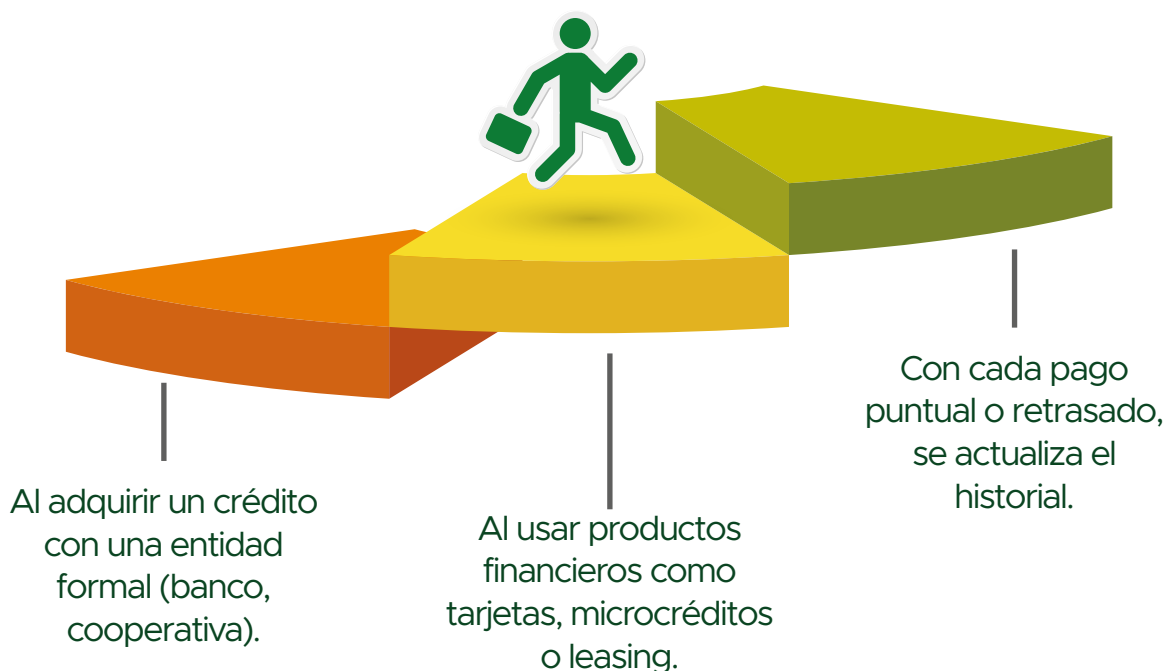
Al adquirir un crédito con una entidad formal (banco, cooperativa).

Al usar productos financieros como tarjetas, microcréditos o leasing.

Con cada pago puntual o retrasado, se actualiza el historial.